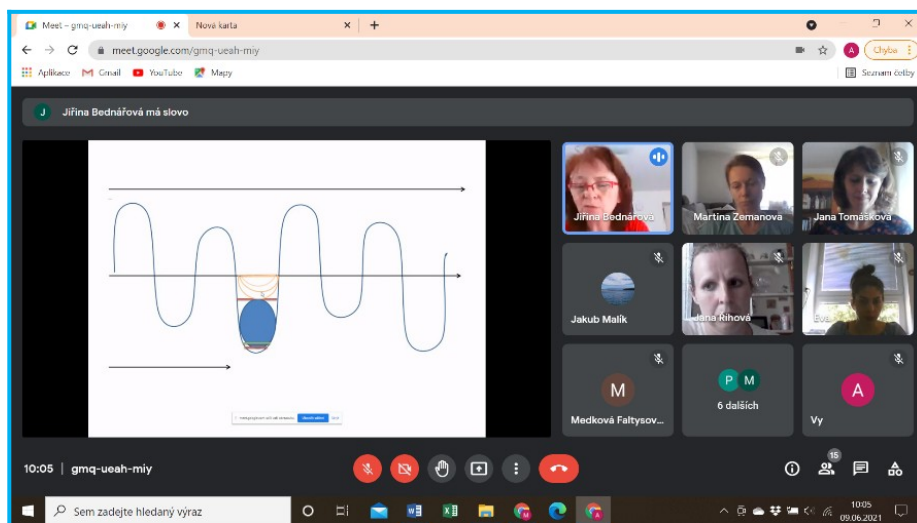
Meet – gmq-ueah-miy
Nová karta
meet.google.com/gmq-ueah-miy
Chyba
Aplikace Gmail YouTube Mapy
Seznam četby

J Jiřina Bednářová má slovo

Jiřina Bednářová
Martina Zemanová
Jana Tomášková
Jakub Malík
Jana Říhová
Eva
M
Medková Faltysov...
P M
6 dalších
A
Vy

10:05 | gmq-ueah-miy

15

Sem zadejte hledaný výraz

10:05
09.06.2021